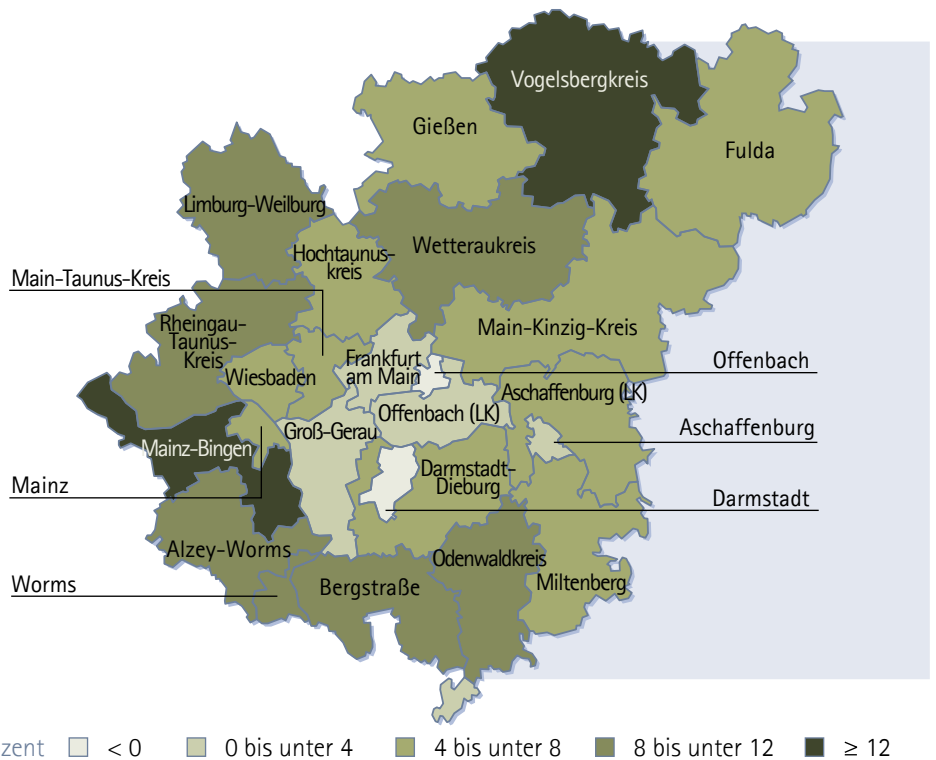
Vogelsbergkreis

Gießen

Fulda

Limburg-Weilburg

Hochtaunuskreis

Wetteraukreis

Main-Taunus-Kreis

Rheingau-Taunus-Kreis

Main-Kinzig-Kreis

Frankfurt am Main

Offenbach

Wiesbaden

Aschaffenburg (LK)

Offenbach (LK)

Aschaffenburg

Mainz-Bingen

Groß-Gerau

Darmstadt-Dieburg

Mainz

Darmstadt

Alzey-Worms

Odenwaldkreis

Miltenberg

Worms

Bergstraße

zent ☐ < 0 ☐ 0 bis unter 4 ☐ 4 bis unter 8 ☐ 8 bis unter 12 ☐ ≥ 12